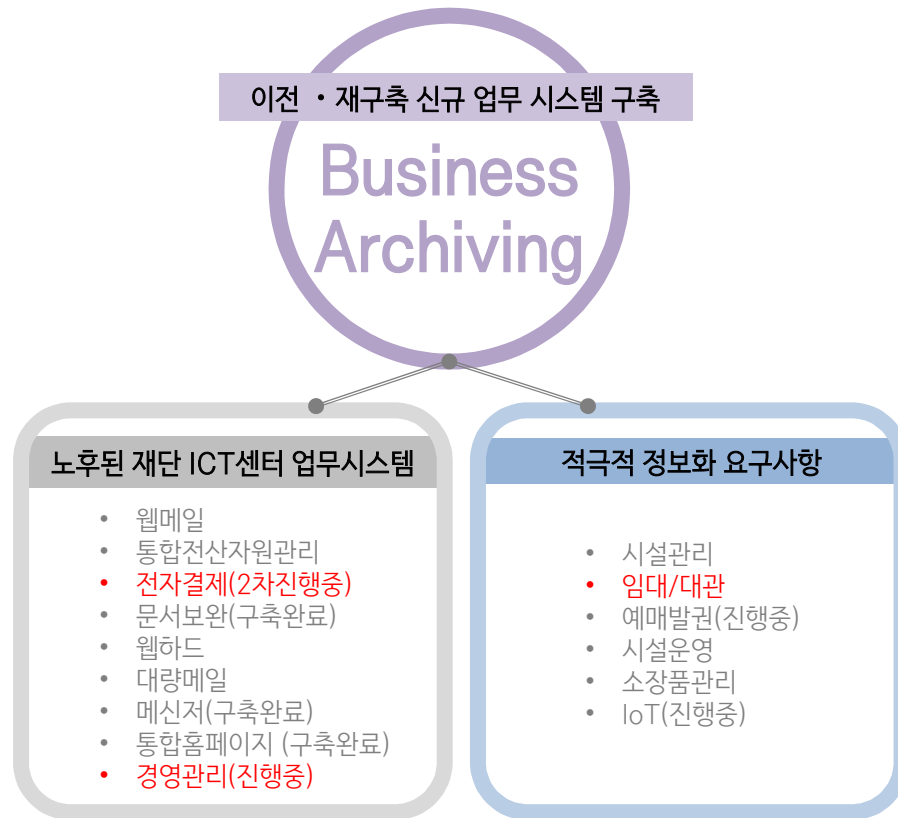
이전 ・재구축 신규 업무 시스템 구축

Business Archiving

노후된 재단 ICT센터 업무시스템

- 웹메일
- 통합전산자원관리
- 전자결제(2차진행중)
- 문서보완(구축완료)
- 웹하드
- 대량메일
- 메신저(구축완료)
- 통합홈페이지 (구축완료)
- 경영관리(진행중)

적극적 정보화 요구사항

- 시설관리
- 임대/대관
- 예매발권(진행중)
- 시설운영
- 소장품관리
- IoT(진행중)